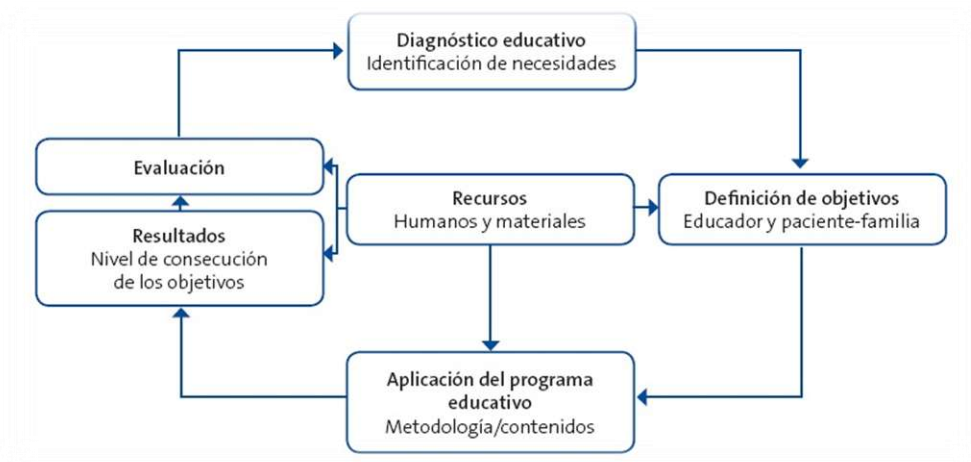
Diagnóstico educativo
Identificación de necesidades

Evaluación

Recursos
Humanos y materiales

Definición de objetivos
Educador y paciente-familia

Resultados
Nivel de consecución de los objetivos

Aplicación del programa educativo
Metodología/contenidos